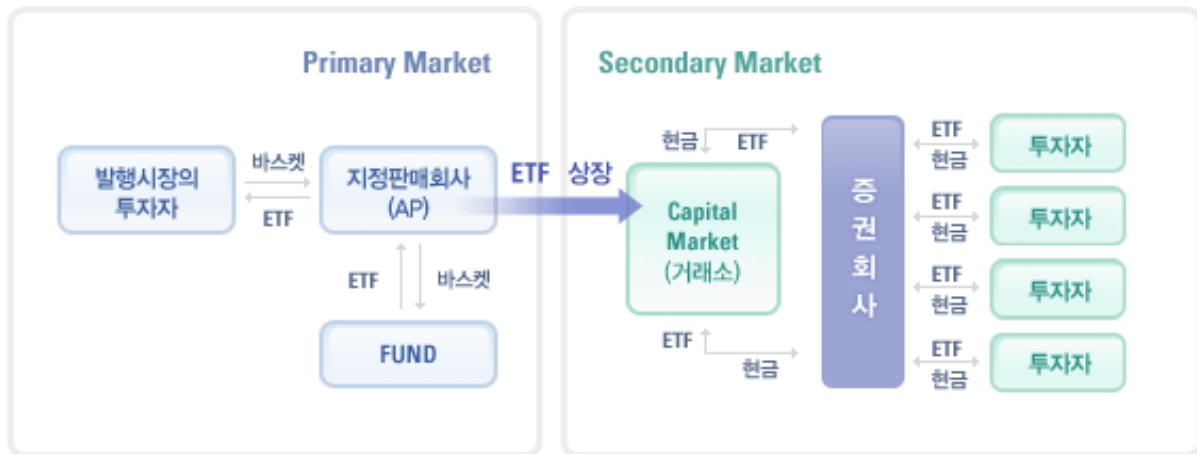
Primary Market

발행시장의 투자자

바스켓

ETF

지정판매회사 (AP)

ETF

바스켓

FUND

ETF 상장

Secondary Market

현금

ETF

Capital Market (거래소)

ETF

현금

증권회사

ETF 현금

투자자

ETF 현금

투자자

ETF 현금

투자자

ETF 현금

투자자